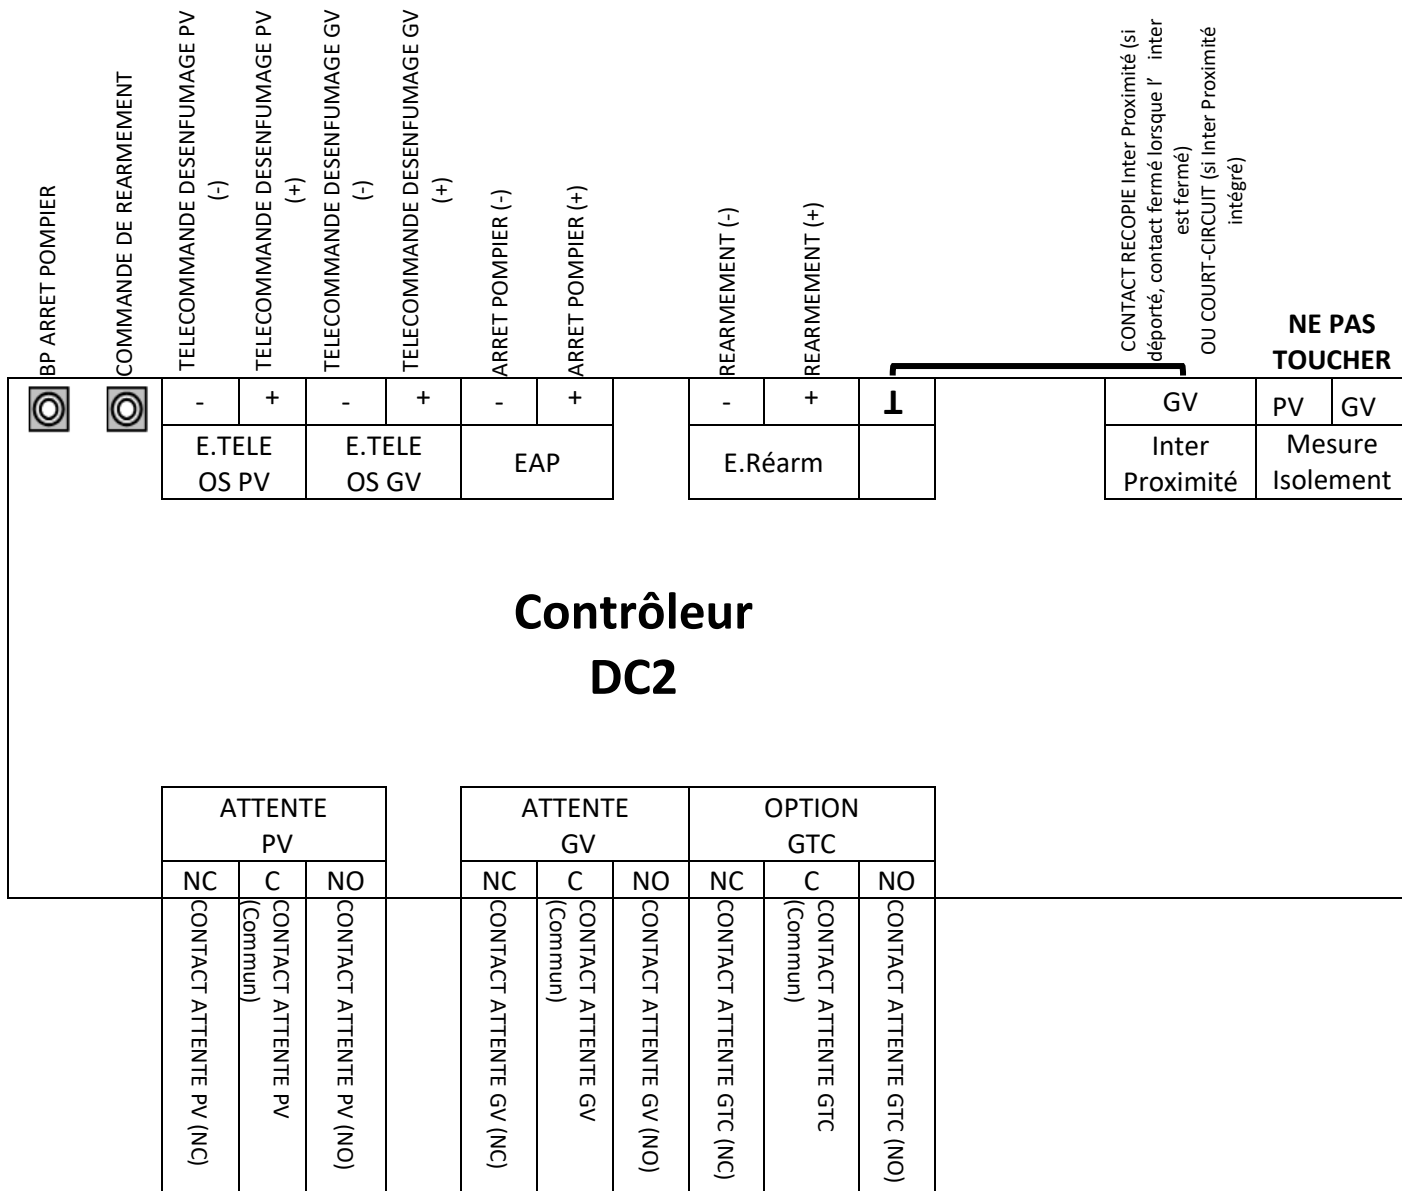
BP ARRET POMPIER

COMMANDE DE REARMEMENT

TELECOMMANDE DESENFUMAGE PV (-)

TELECOMMANDE DESENFUMAGE PV (+)

TELECOMMANDE DESENFUMAGE GV (-)

TELECOMMANDE DESENFUMAGE GV (+)

ARRET POMPIER (-)

ARRET POMPIER (+)

REARMEMENT (-)

REARMEMENT (+)

CONTACT RECOPIE Inter Proximité (si déporté, contact fermé lorsque l' inter est fermé)
OU COURT-CIRCUIT (si Inter Proximité intégré)

NE PAS TOUCHER

| | | - | + | - | + | - | + | | - | + | ⊥ | | GV | PV | GV |
|---|---|---|---|---|---|---|---|---|---|---|---|---|---|---|---|
| | | E.TELE OS PV | | E.TELE OS GV | | EAP | | | E.Réarm | | | | Inter Proximité | Mesure Isolement | |

Contrôleur
DC2

| ATTENTE PV | | | | ATTENTE GV | | | OPTION GTC | | |
|---|---|---|---|---|---|---|---|---|---|
| NC | C | NO | | NC | C | NO | NC | C | NO |

CONTACT ATTENTE PV (NC)

CONTACT ATTENTE PV (Commun)

CONTACT ATTENTE PV (NO)

CONTACT ATTENTE GV (NC)

CONTACT ATTENTE GV (Commun)

CONTACT ATTENTE GV (NO)

CONTACT ATTENTE GTC (NC)

CONTACT ATTENTE GTC (Commun)

CONTACT ATTENTE GTC (NO)